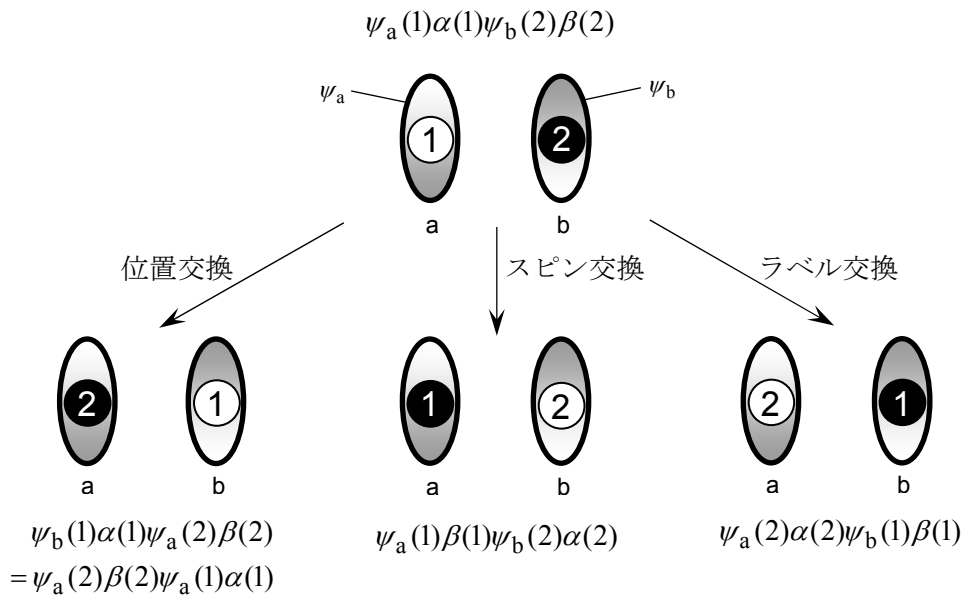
$\psi_a(1)\alpha(1)\psi_b(2)\beta(2)$

$\psi_a$

$\psi_b$

1

2

a

b

位置交換

スピン交換

ラベル交換

2

1

a

b

$\psi_b(1)\alpha(1)\psi_a(2)\beta(2)$
$=\psi_a(2)\beta(2)\psi_a(1)\alpha(1)$

1

2

a

b

$\psi_a(1)\beta(1)\psi_b(2)\alpha(2)$

2

1

a

b

$\psi_a(2)\alpha(2)\psi_b(1)\beta(1)$